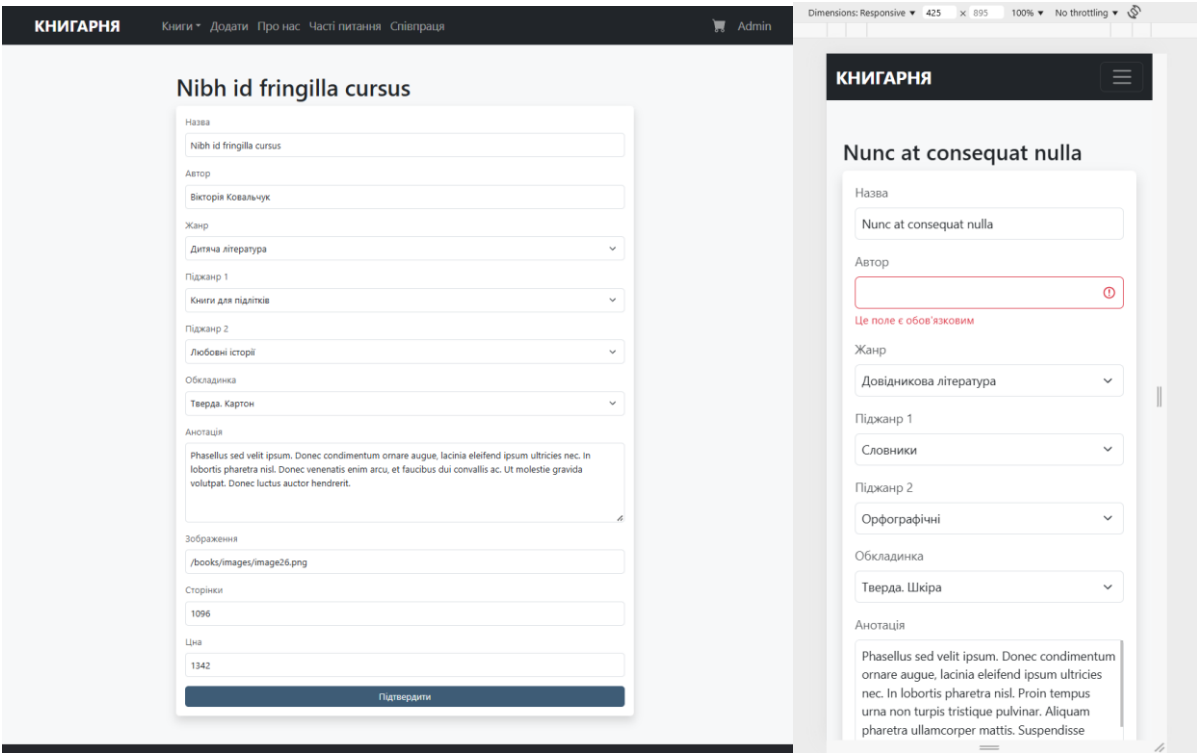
КНИГАРНЯ Книги ▾ Додати Про нас Часті питання Співпраця Admin

Nibh id fringilla cursus

Назва
Nibh id fringilla cursus
Автор
Вікторія Ковальчук
Жанр
Дитяча література
Піджанр 1
Книги для підлітків
Піджанр 2
Любовні історії
Обкладинка
Тверда. Картон
Анотація
Phasellus sed velit ipsum. Donec condimentum ornare augue, lacinia eleifend ipsum ultricies nec. In lobortis pharetra nisl. Donec venenatis enim arcu, et faucibus dui convallis ac. Ut molestie gravida volutpat. Donec luctus auctor hendrerit.
Зображення
/books/images/image26.png
Сторінки
1096
Ціна
1342
Підтвердити

Dimensions: Responsive ▾ 425 × 895 100% ▾ No throttling ▾

КНИГАРНЯ

Nunc at consequat nulla

Назва
Nunc at consequat nulla
Автор
Це поле є обов'язковим
Жанр
Довідникова література
Піджанр 1
Словники
Піджанр 2
Орфографічні
Обкладинка
Тверда. Шкіра
Анотація
Phasellus sed velit ipsum. Donec condimentum ornare augue, lacinia eleifend ipsum ultricies nec. In lobortis pharetra nisl. Proin tempus urna non turpis tristique pulvinar. Aliquam pharetra ullamcorper mattis. Suspendisse